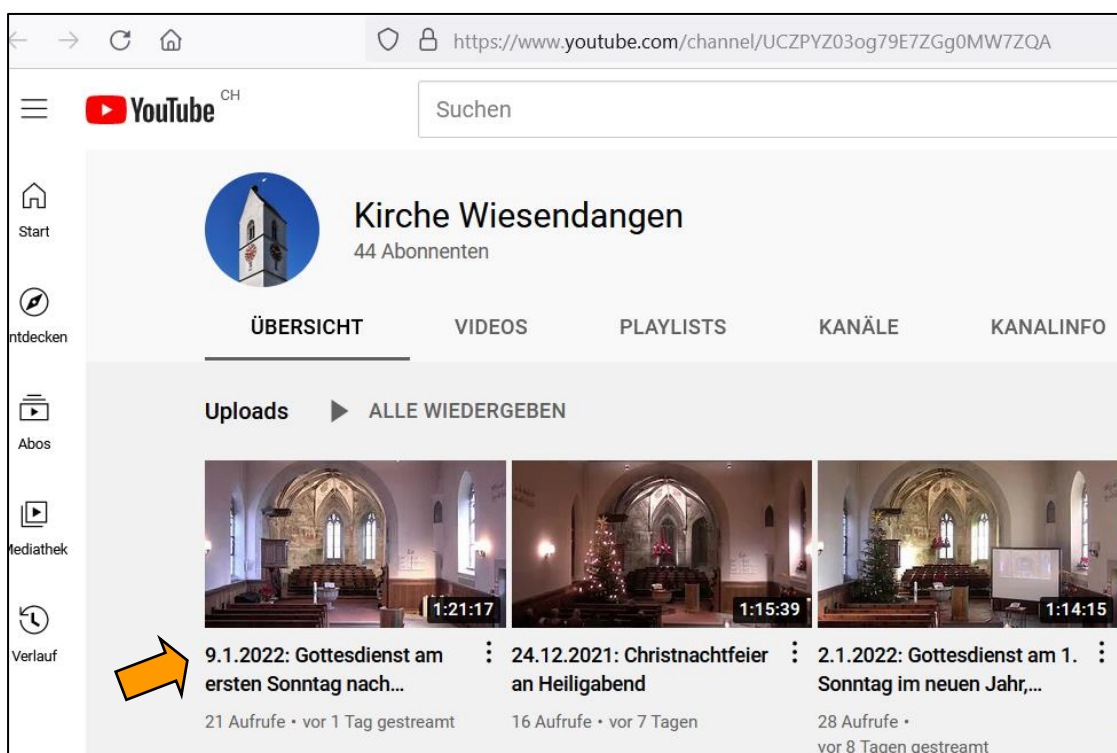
https://www.youtube.com/channel/UCZPYZ03og79E7ZGg0MW7ZQA

YouTube CH

Suchen

Start

ntdecken

Abos

Mediathek

Verlauf

Kirche Wiesendangen
44 Abonnenten

ÜBERSICHT VIDEOS PLAYLISTS KANÄLE KANALINFO

Uploads ALLE WIEDERGEBEN

1:21:17
9.1.2022: Gottesdienst am ersten Sonntag nach...
21 Aufrufe • vor 1 Tag gestreamt

1:15:39
24.12.2021: Christnachtfeier an Heiligabend
16 Aufrufe • vor 7 Tagen

1:14:15
2.1.2022: Gottesdienst am 1. Sonntag im neuen Jahr,...
28 Aufrufe • vor 8 Tagen gestreamt